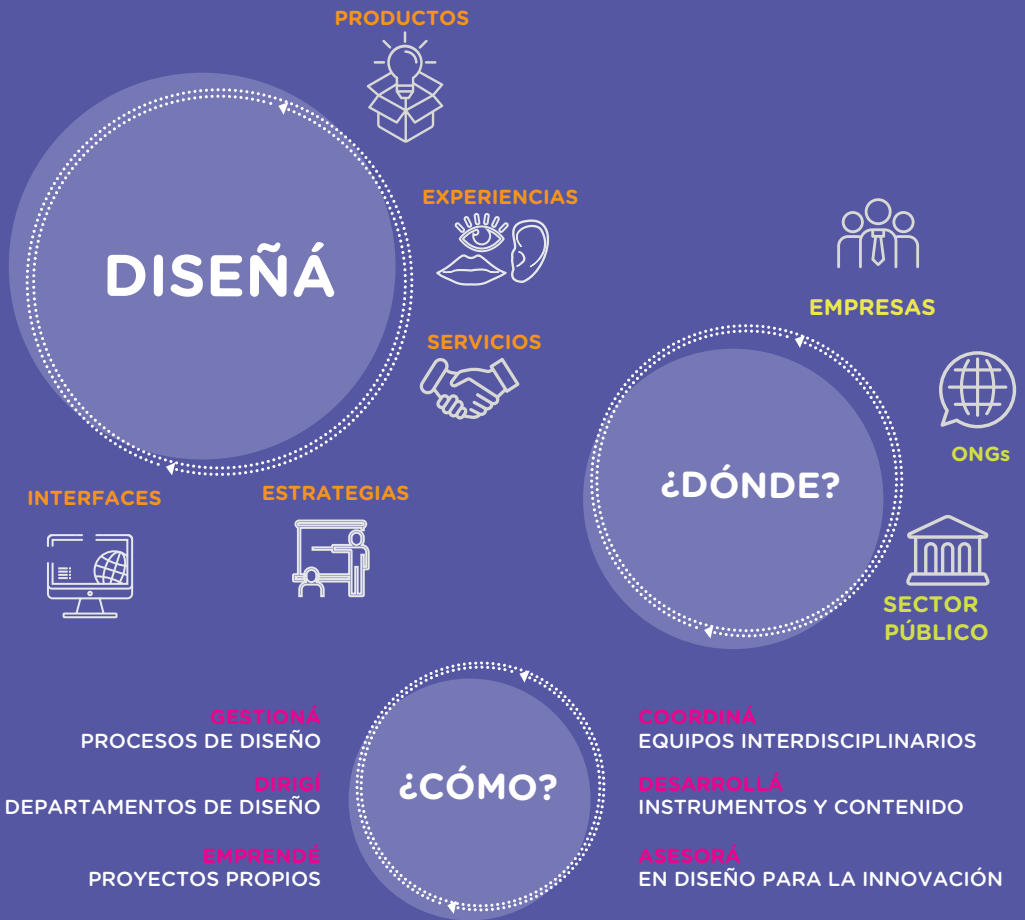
PRODUCTOS

DISEÑÁ

EXPERIENCIAS

SERVICIOS

INTERFACES

ESTRATEGIAS

EMPRESAS

ONGs

¿DÓNDE?

SECTOR PÚBLICO

GESTIONÁ
PROCESOS DE DISEÑO

DIRIGÍ
DEPARTAMENTOS DE DISEÑO

EMPRENDÉ
PROYECTOS PROPIOS

¿CÓMO?

COORDINÁ
EQUIPOS INTERDISCIPLINARIOS

DESARROLLÁ
INSTRUMENTOS Y CONTENIDO

ASESORÁ
EN DISEÑO PARA LA INNOVACIÓN